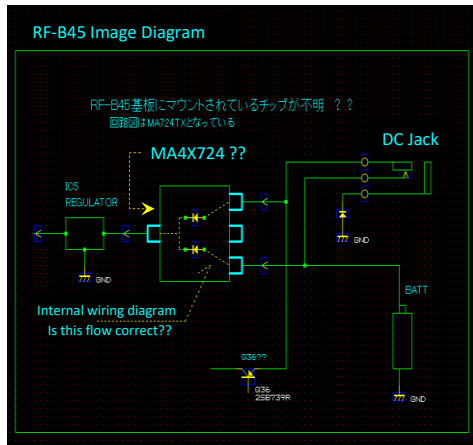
RF-B45 Image Diagram

RF-B45基板にマウントされているチップが不明 ？？
回路図はMA724TXとなっている

MA4X724 ??

DC Jack

IC5
REGULATOR

A

GND

GND

BATT

Internal wiring diagram
Is this flow correct??

036??

036
2SB739R

GND